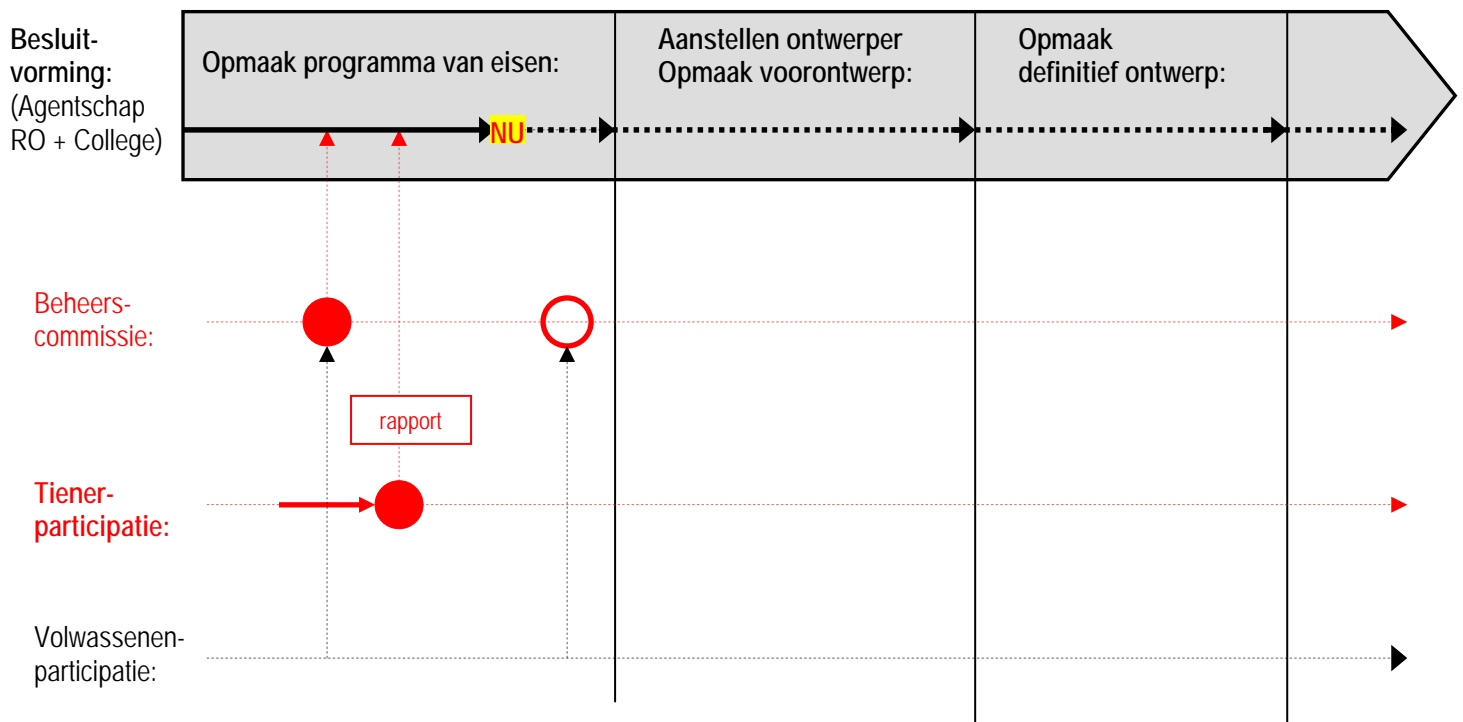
Besluitvorming:
(Agentschap RO + College)

Opmaak programma van eisen:

NU

Aanstellen ontwerper
Opmaak voorontwerp:

Opmaak
definitief ontwerp:

Beheerscommissie:

rapport

Tienerparticipatie:

Volwassenenparticipatie: